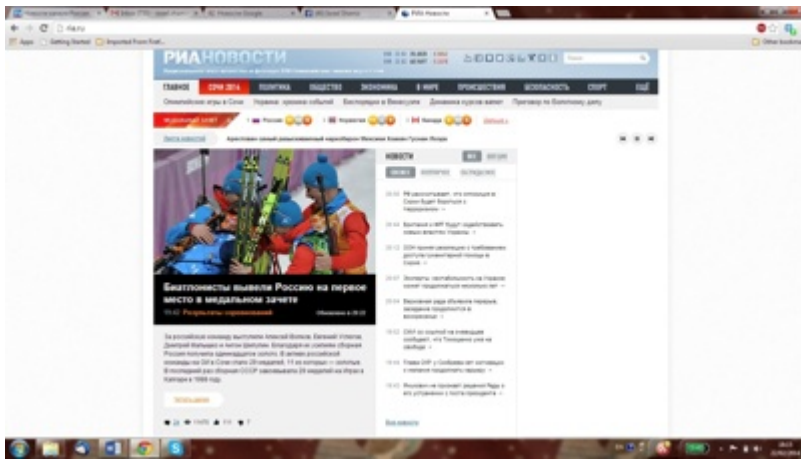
РИАНОВОСТИ

ГЛАВНОЕ СОЧИ 2014 ПОЛИТИКА ОБЩЕСТВО ЭКОНОМИКА В МИРЕ ПРОИСШЕСТВИЯ БЕЗОПАСНОСТЬ СПОРТ ЕЩЁ

Олимпийские игры в Сочи

Биатлонисты вывели Россию на первое место в медальном зачете

Результаты соревнований

НОВОСТИ

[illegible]